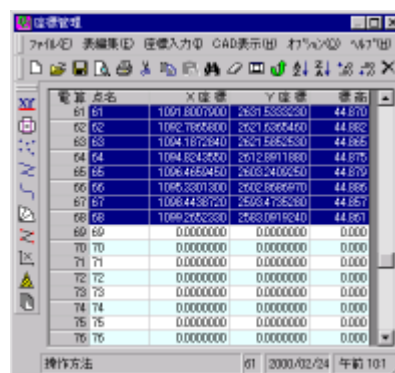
座標管理

ファイル(F) 表編集(E) 座標入力(I) CAD表示(D) オプション(O) ヘルプ(H)

| 番号 | 点名 | X座標 | Y座標 | 標高 |
|---|---|---|---|---|
| 61 | 61 | 1091.8007900 | 2631.5333230 | 44.870 |
| 62 | 62 | 1092.7665800 | 2621.6365460 | 44.882 |
| 63 | 63 | 1094.1872840 | 2621.5652530 | 44.865 |
| 64 | 64 | 1094.8243550 | 2612.8911880 | 44.875 |
| 65 | 65 | 1096.4659450 | 2603.2409250 | 44.879 |
| 66 | 66 | 1095.3301300 | 2602.8686970 | 44.886 |
| 67 | 67 | 1098.4438720 | 2593.4795280 | 44.857 |
| 68 | 68 | 1099.2652330 | 2583.0919240 | 44.861 |
| 69 | 69 | 0.0000000 | 0.0000000 | 0.000 |
| 70 | 70 | 0.0000000 | 0.0000000 | 0.000 |
| 71 | 71 | 0.0000000 | 0.0000000 | 0.000 |
| 72 | 72 | 0.0000000 | 0.0000000 | 0.000 |
| 73 | 73 | 0.0000000 | 0.0000000 | 0.000 |
| 74 | 74 | 0.0000000 | 0.0000000 | 0.000 |
| 75 | 75 | 0.0000000 | 0.0000000 | 0.000 |
| 76 | 76 | 0.0000000 | 0.0000000 | 0.000 |

操作方法 | 61 | 2000/02/24 | 午前 1:01